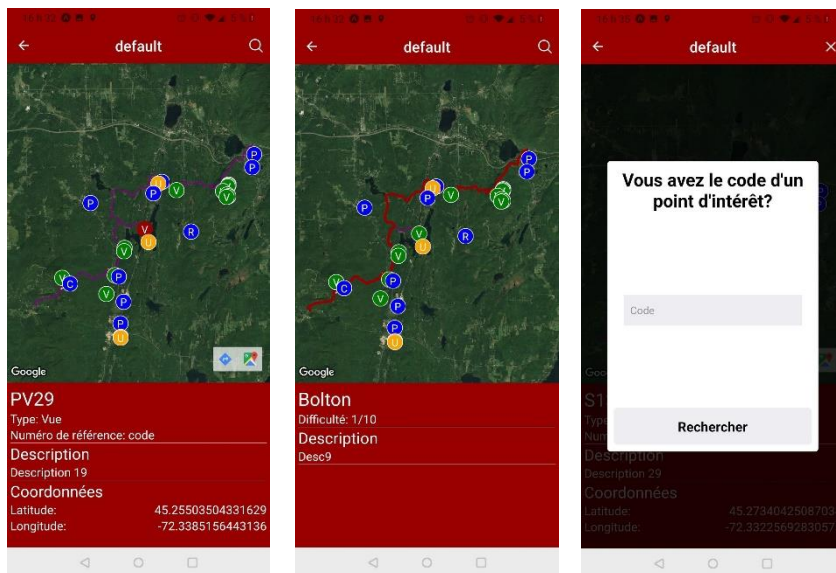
default

P
P
V
P
V
V
P
V
R
V
U
V
V
C
P
V
P
P
U

Google

PV29
Type: Vue
Numéro de référence: code
Description
Description 19
Coordonnées
Latitude: 45.25503504331629
Longitude: -72.3385156443136

default

P
P
V
P
V
V
P
V
R
U
V
C
P
V
P
P
U

Google

Bolton
Difficulté: 1/10
Description
Desc9

default

Vous avez le code d'un point d'intérêt?

Code

Rechercher

S1
Type
Num
Description
Description 29
Coordonnées
Latitude: 45.2734042508703
Longitude: -72.3322569283057